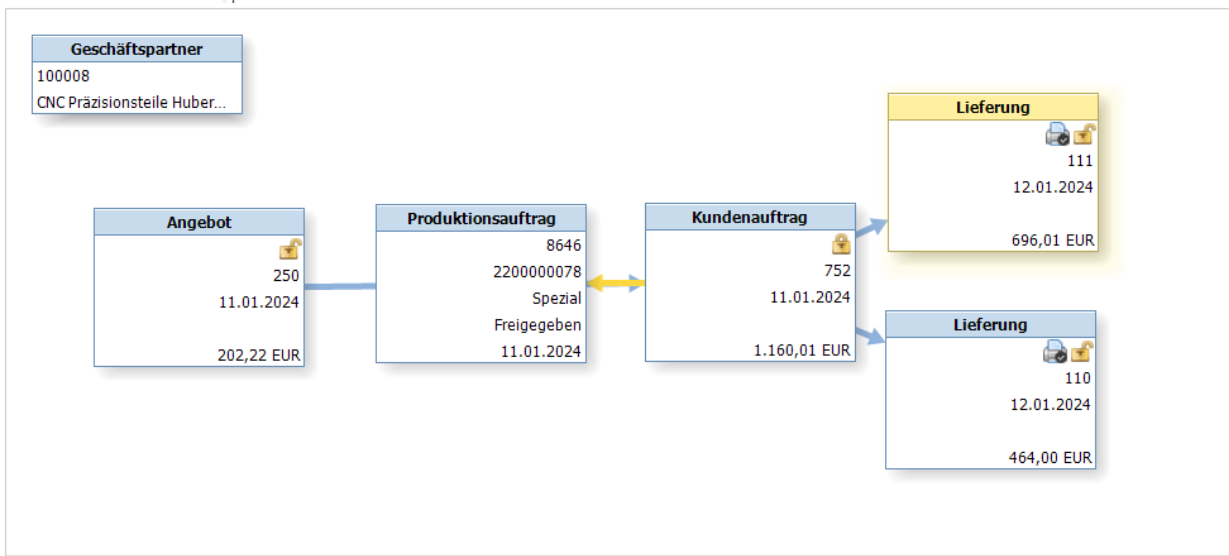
Geschäftspartner
100008
CNC Präzisionsteile Huber...

Angebot
250
11.01.2024
202,22 EUR

Produktionsauftrag
8646
2200000078
Spezial
Freigegeben
11.01.2024

Kundenauftrag
752
11.01.2024
1.160,01 EUR

Lieferung
111
12.01.2024
696,01 EUR

Lieferung
110
12.01.2024
464,00 EUR